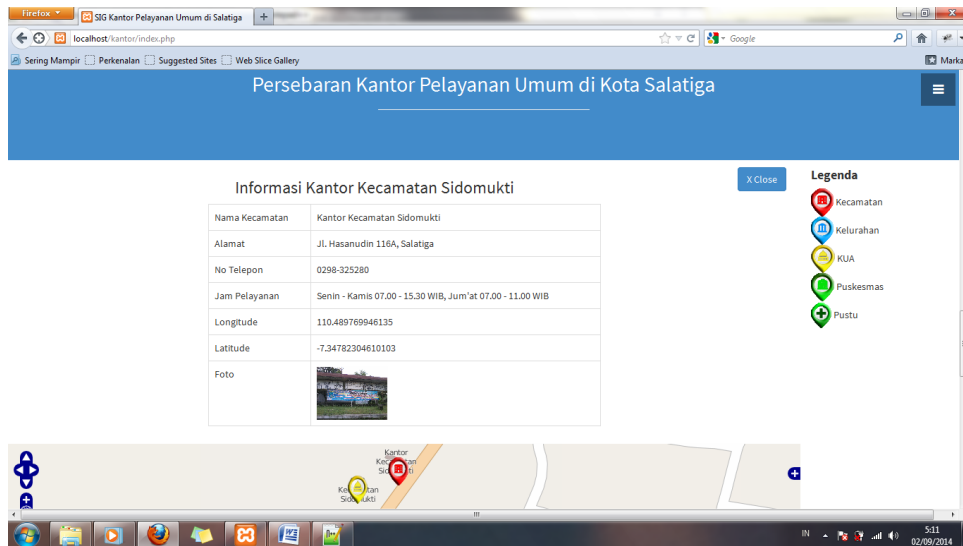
Firefox
SIG Kantor Pelayanan Umum di Salatiga
localhost/kantor/index.php
Google
Sering Mampir
Perkenalan
Suggested Sites
Web Slice Gallery
Marka

Persebaran Kantor Pelayanan Umum di Kota Salatiga

Informasi Kantor Kecamatan Sidomukti

X Close

| Nama Kecamatan | Kantor Kecamatan Sidomukti |
|---|---|
| Alamat | Jl. Hasanudin 116A, Salatiga |
| No Telepon | 0298-325280 |
| Jam Pelayanan | Senin - Kamis 07.00 - 15.30 WIB, Jum'at 07.00 - 11.00 WIB |
| Longitude | 110.489769946135 |
| Latitude | -7.34782304610103 |
| Foto | |

Legenda
Kecamatan
Kelurahan
KUA
Puskesmas
Pustu

Kantor Kecamatan Sidomukti
Kecamatan Sidomukti

IN
5:11
02/09/2014